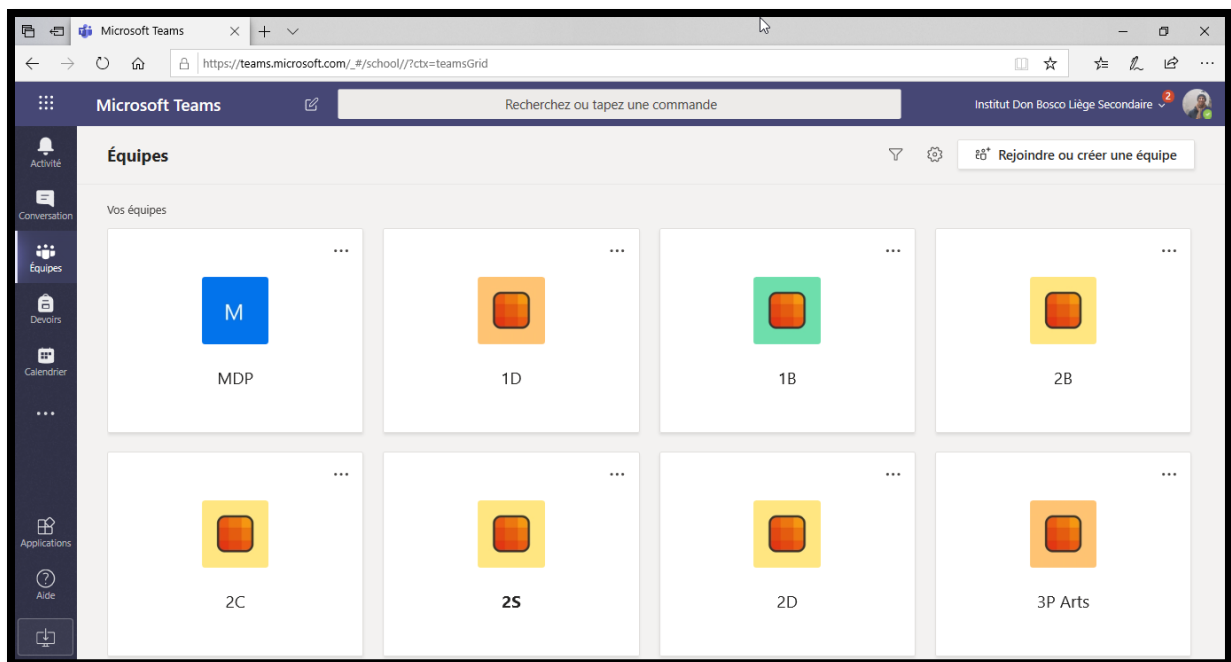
Microsoft Teams

https://teams.microsoft.com/_#/school//?ctx=teamsGrid

Microsoft Teams

Recherchez ou tapez une commande

Institut Don Bosco Liège Secondaire

2

Activité

Conversation

Équipes

Devoirs

Calendrier

...

Applications

Aide

Équipes

Rejoindre ou créer une équipe

Vos équipes

...

M

MDP

...

1D

...

1B

...

2B

...

2C

...

2S

...

2D

...

3P Arts